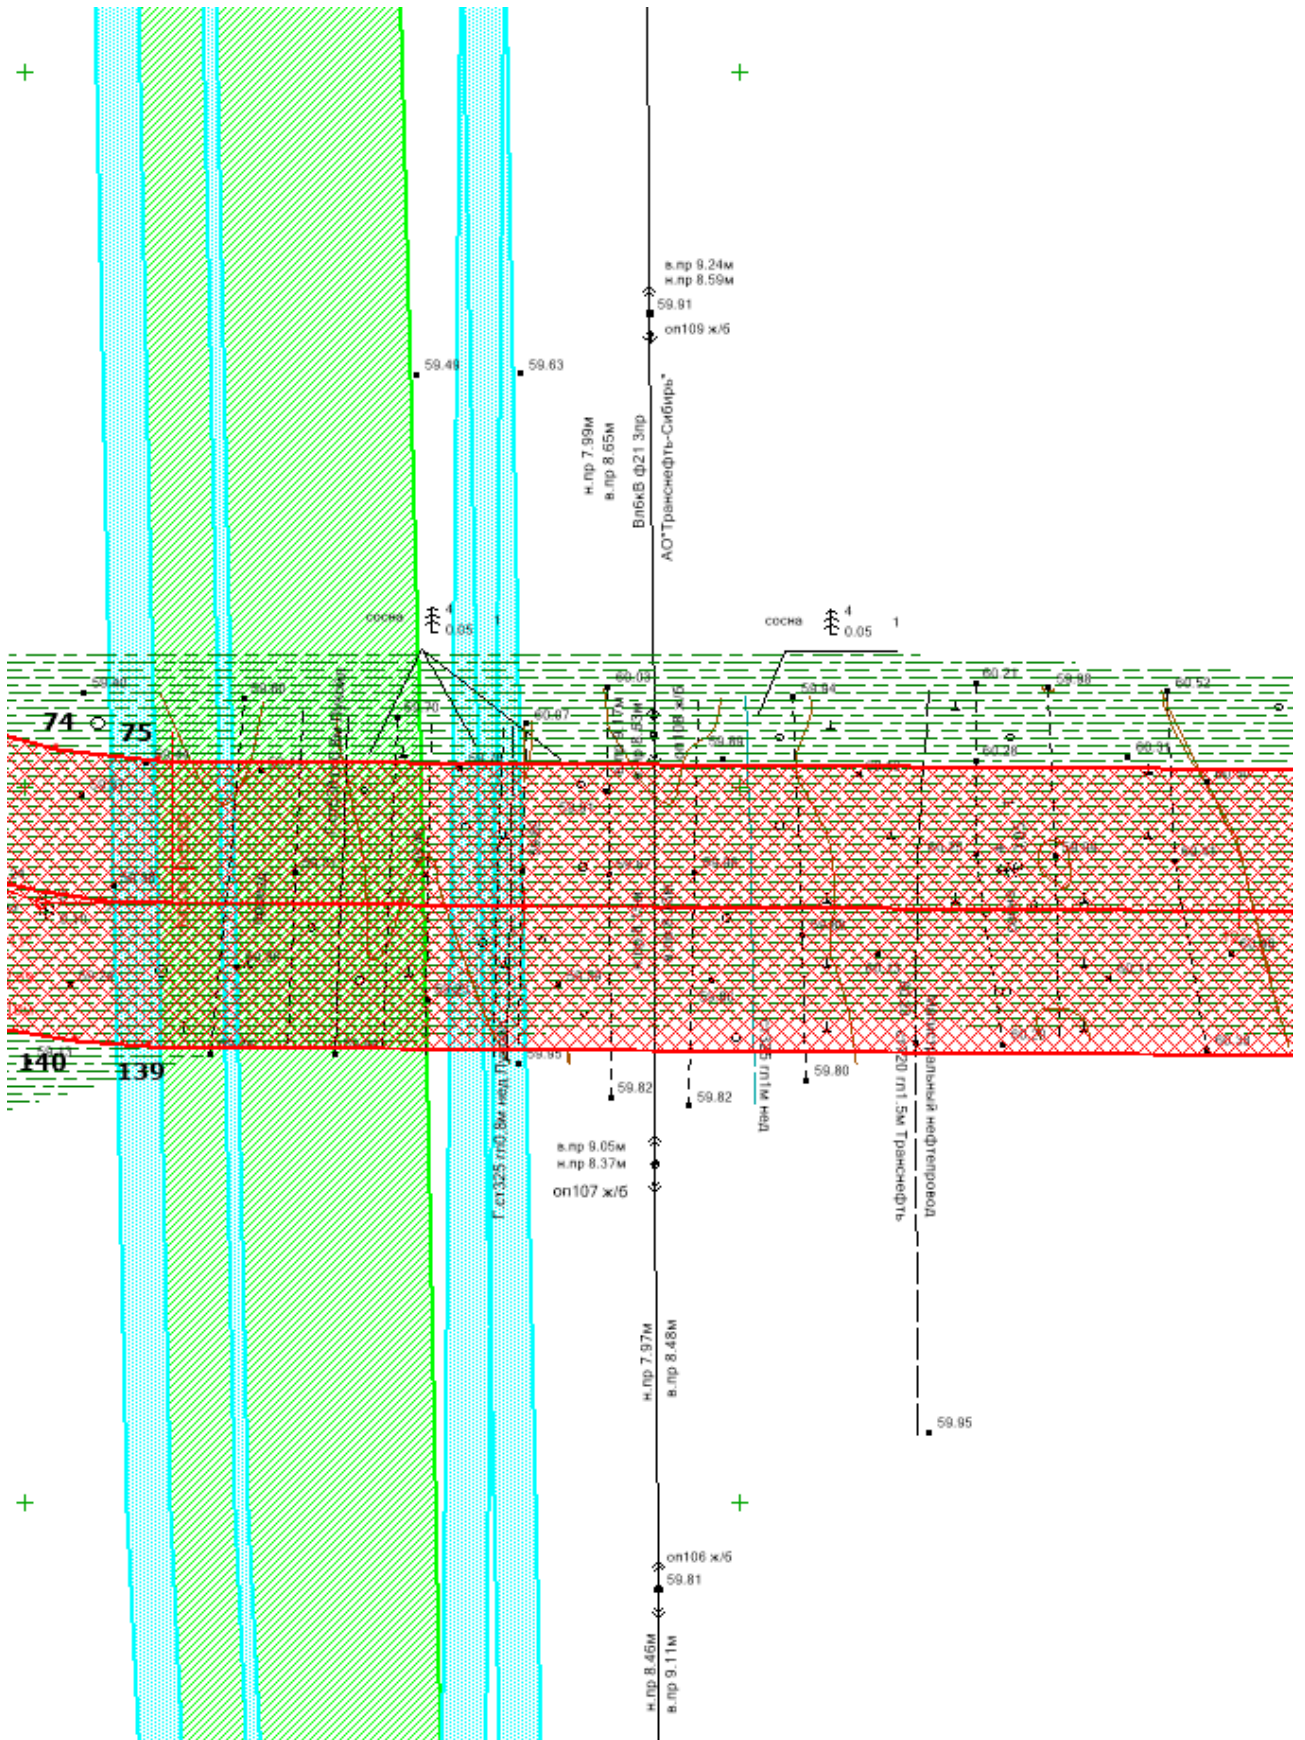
в.пр 9.24м
н.пр 8.59м
59.91
оп109 ж/б

59.49
59.63

н.пр 7.99м
в.пр 8.65м
Влб кВ ф21 3пр
АО"Транснефть-Сибирь"

сосна 4 0.05 1
сосна 4 0.05 1

60.03
60.21
59.98
60.52
59.94
60.07
59.70
59.90
59.80
60.28
60.11
59.88

74
75
140
139

59.95
59.82
59.82
59.80
59.95

Г.ст325 гл0.8м нед. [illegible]
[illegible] гл1м нед
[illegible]20 гл1.5м Транснефть
Магистральный нефтепровод

в.пр 9.05м
н.пр 8.37м
оп107 ж/б

н.пр 7.97м
в.пр 8.48м

оп106 ж/б
59.81

н.пр 8.46м
в.пр 9.11м